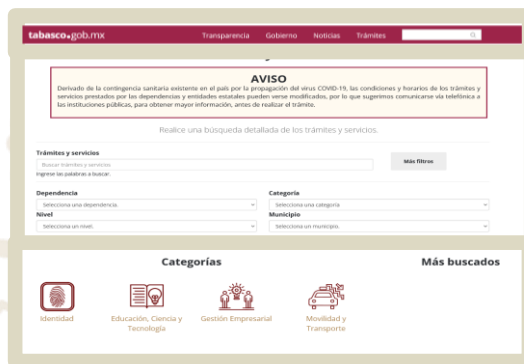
tabasco.gob.mx

Transparencia Gobierno Noticias Trámites

AVISO

Derivado de la contingencia sanitaria existente en el país por la propagación del virus COVID-19, las condiciones y horarios de los trámites y servicios prestados por las dependencias y entidades estatales pueden verse modificados, por lo que sugerimos comunicarse vía telefónica a las instituciones públicas, para obtener mayor información, antes de realizar el trámite.

Realice una búsqueda detallada de los trámites y servicios.

Trámites y servicios

Buscar trámites y servicios

Ingrese las palabras a buscar.

Más filtros

Dependencia

Selecciona una dependencia.

Categoría

Selecciona una categoría

Nivel

Selecciona un nivel.

Municipio

Selecciona un municipio.

Categorías

Más buscados

Identidad

Educación, Ciencia y Tecnología

Gestión Empresarial

Movilidad y Transporte